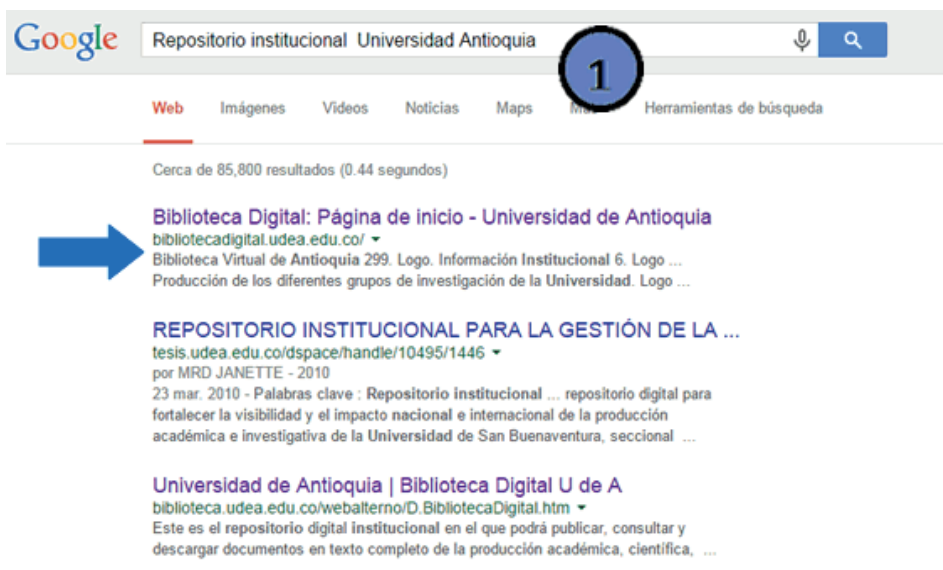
Google

Repositorio institucional Universidad Antioquia

1

Web Imágenes Videos Noticias Maps Ma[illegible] Herramientas de búsqueda

Cerca de 85,800 resultados (0.44 segundos)

Biblioteca Digital: Página de inicio - Universidad de Antioquia
bibliotecadigital.udea.edu.co/
Biblioteca Virtual de Antioquia 299. Logo. Información Institucional 6. Logo ... Producción de los diferentes grupos de investigación de la Universidad. Logo ...

REPOSITORIO INSTITUCIONAL PARA LA GESTIÓN DE LA ...
tesis.udea.edu.co/dspace/handle/10495/1446
por MRD JANETTE - 2010
23 mar. 2010 - Palabras clave : Repositorio institucional ... repositorio digital para fortalecer la visibilidad y el impacto nacional e internacional de la producción académica e investigativa de la Universidad de San Buenaventura, seccional ...

Universidad de Antioquia | Biblioteca Digital U de A
biblioteca.udea.edu.co/webalterno/D.BibliotecaDigital.htm
Este es el repositorio digital institucional en el que podrá publicar, consultar y descargar documentos en texto completo de la producción académica, científica, ...